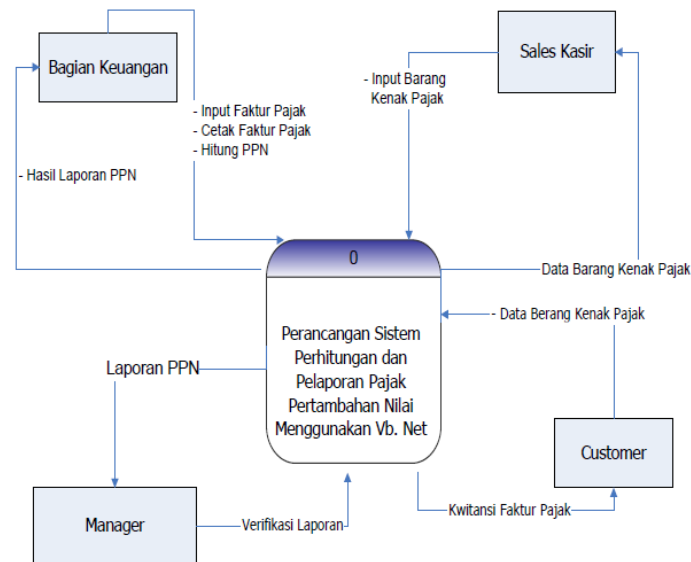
Bagian Keuangan

Sales Kasir

- Input Barang Kenak Pajak

- Input Faktur Pajak
- Cetak Faktur Pajak
- Hitung PPN

- Hasil Laporan PPN

0

Data Barang Kenak Pajak

- Data Berang Kenak Pajak

Perancangan Sistem Perhitungan dan Pelaporan Pajak Pertambahan Nilai Menggunakan Vb. Net

Laporan PPN

Customer

Manager

Verifikasi Laporan

Kwitansi Faktur Pajak